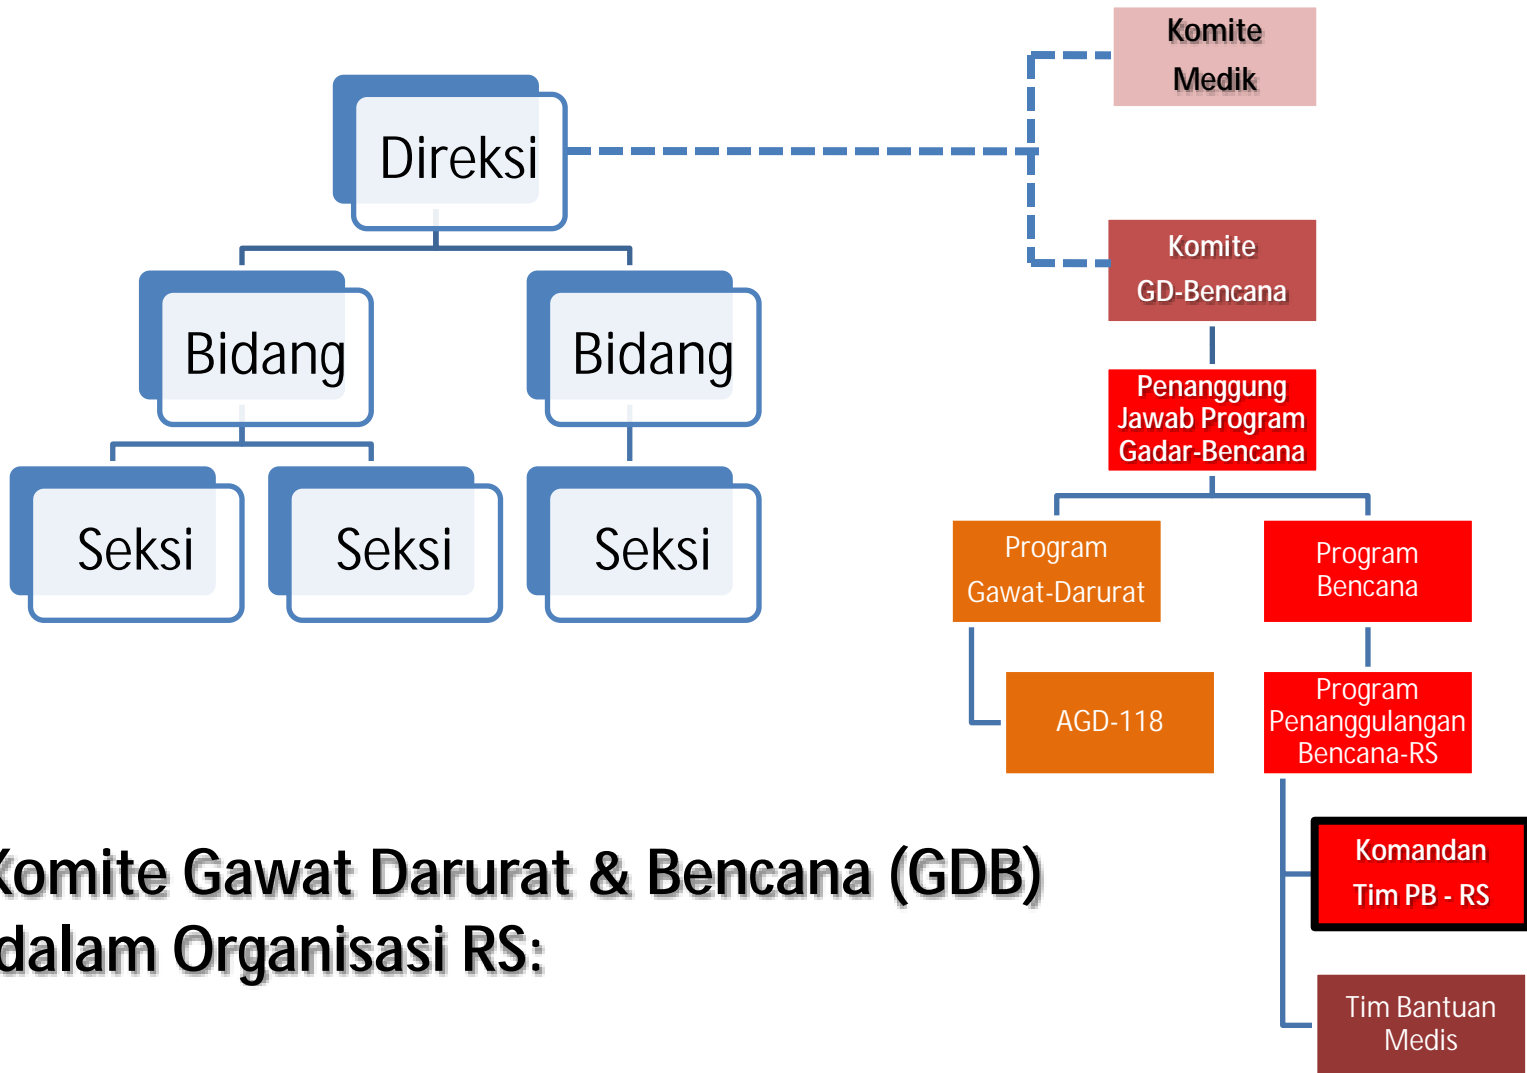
Direksi

Bidang

Bidang

Seksi

Seksi

Seksi

Komite Medik

Komite GD-Bencana

Penanggung Jawab Program Gadar-Bencana

Program Gawat-Darurat

Program Bencana

AGD-118

Program Penanggulangan Bencana-RS

Komandan Tim PB - RS

Tim Bantuan Medis

omite Gawat Darurat & Bencana (GDB) dalam Organisasi RS: